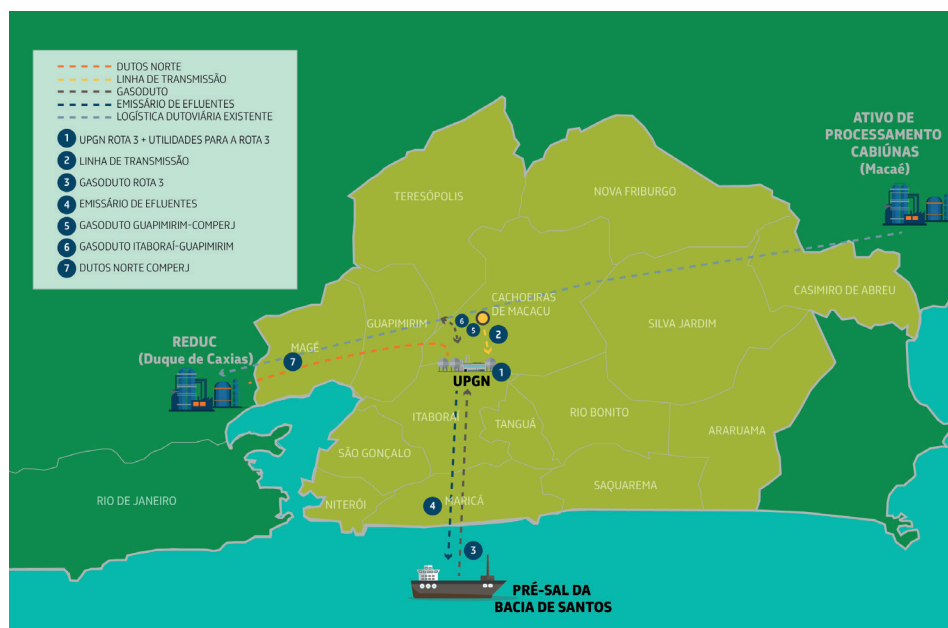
DUTOS NORTE
LINHA DE TRANSMISSÃO
GASODUTO
EMISSÁRIO DE EFLUENTES
LOGÍSTICA DUTOVIÁRIA EXISTENTE

1 UPGN ROTA 3 + UTILIDADES PARA A ROTA 3
2 LINHA DE TRANSMISSÃO
3 GASODUTO ROTA 3
4 EMISSÁRIO DE EFLUENTES
5 GASODUTO GUAPIMIRIM-COMPERJ
6 GASODUTO ITABORAÍ-GUAPIMIRIM
7 DUTOS NORTE COMPERJ

ATIVO DE PROCESSAMENTO CABIÚNAS (Macaé)

TERESÓPOLIS
NOVA FRIBURGO
CACHOEIRAS DE MACACU
CASIMIRO DE ABREU
GUAPIMIRIM
MAGÉ
SILVA JARDIM
REDUC (Duque de Caxias)
6 5 2
7
UPGN 1
ITABORAÍ
TANGUÁ
RIO BONITO
ARARUAMA
SÃO GONÇALO
RIO DE JANEIRO
SAQUAREMA
NITERÓI
4 MARICÁ
3
PRÉ-SAL DA BACIA DE SANTOS